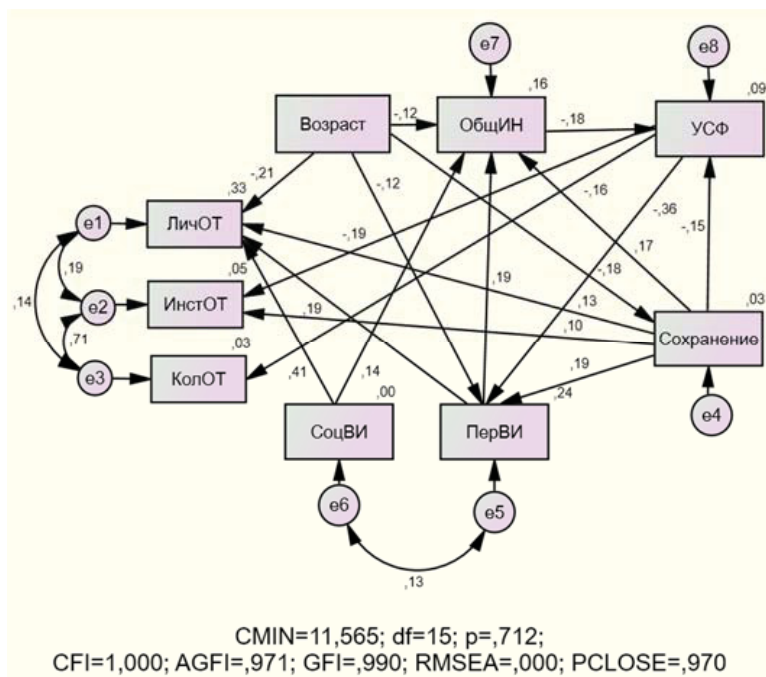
e7
,16
e8
,09
Возраст
-,12
ОбщИН
-,18
УСФ
-,21
,33
-,12
-,16
e1
ЛичОТ
-,19
-,36
,17
-,15
,19
,05
,19
-,18
,14
e2
ИнстОТ
,19
,13
,03
,71
,10
Сохранение
e3
КолОТ
,03
,19
,41
,14
,24
,00
e4
СоцВИ
ПерВИ
e6
e5
,13

CMIN=11,565; df=15; p=,712;
CFI=1,000; AGFI=,971; GFI=,990; RMSEA=,000; PCLOSE=,970